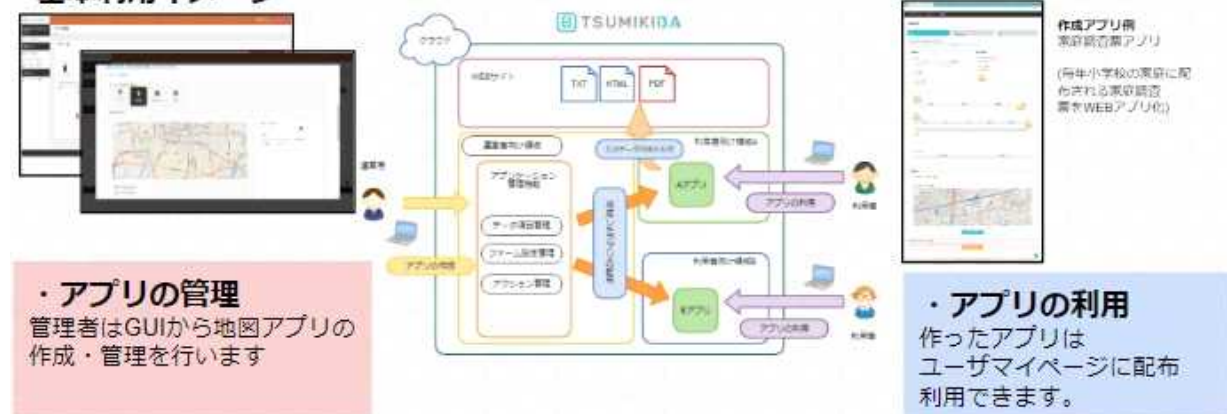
TSUMIKIDA

クラウド

公開サイト

TXT HTML PDF

運営者向け機能

アプリケーション管理機能

データ項目管理

フォーム項目管理

アクション管理

ユーザー向けAPI

利用者向け機能

Aアプリ

アプリの利用

利用者向け機能

Bアプリ

アプリの利用

運営者

アプリの作成

利用者

利用者

作成アプリ例
家庭調査票アプリ

(毎年小学校の家庭に配られる家庭調査票をWEBアプリ化)

・アプリの管理
管理者はGUIから地図アプリの作成・管理を行います

・アプリの利用
作ったアプリは
ユーザマイページに配布
利用できます。